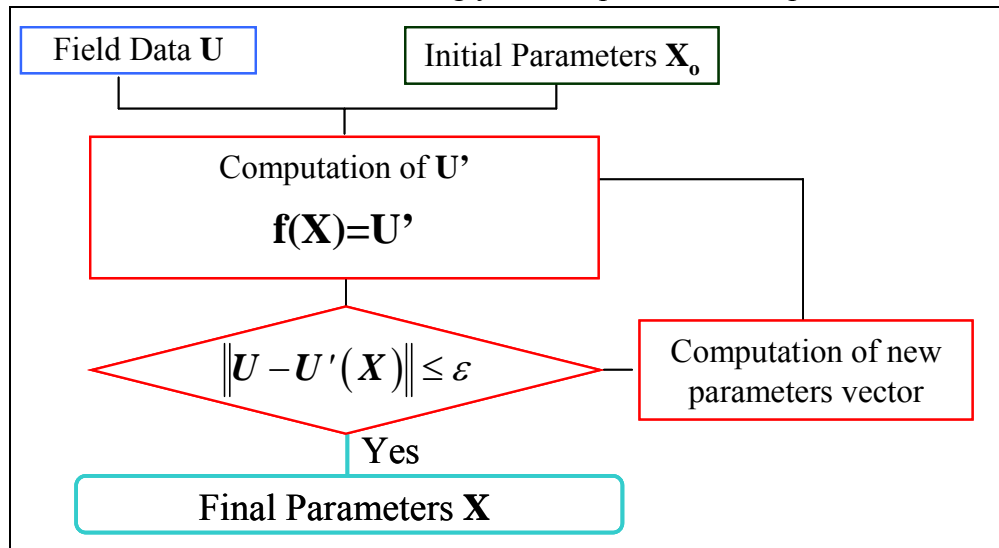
Field Data **U**

Initial Parameters $\mathbf{X_o}$

Computation of **U'**

**f(X)=U'**

$\left\| \boldsymbol{U} - \boldsymbol{U}'\left(\boldsymbol{X}\right) \right\| \leq \varepsilon$

Computation of new parameters vector

Yes

Final Parameters **X**